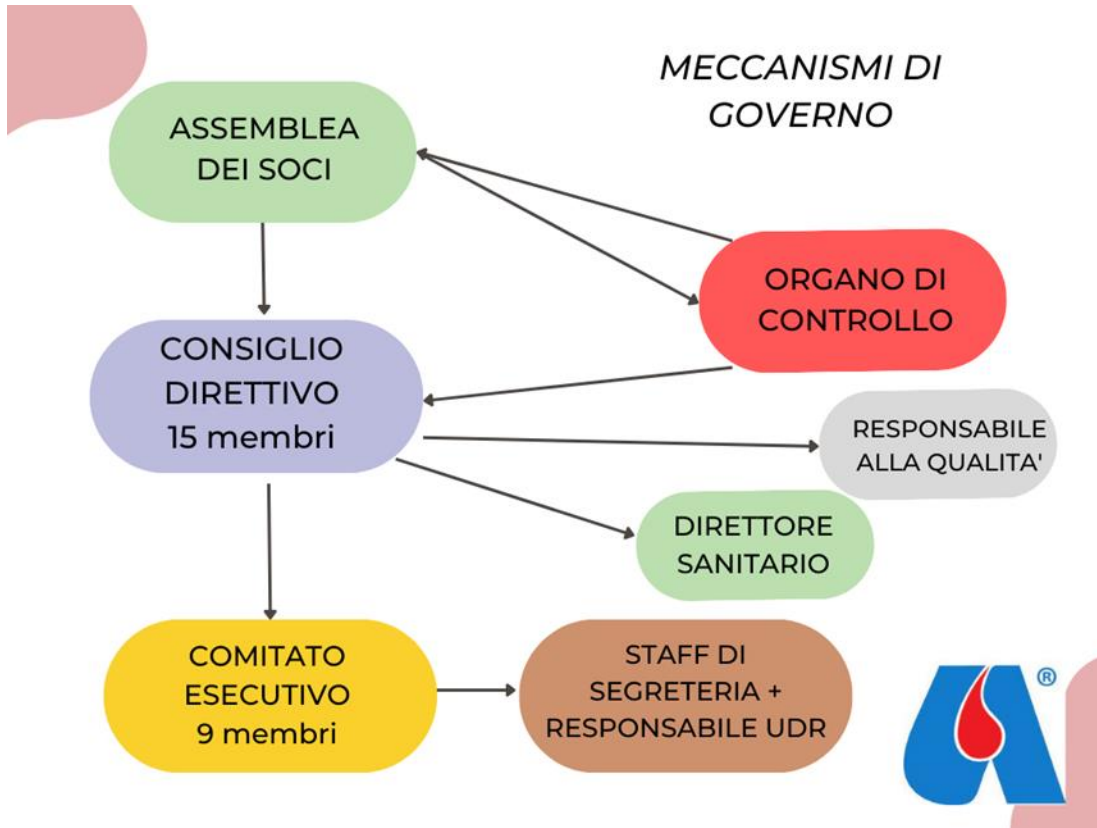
MECCANISMI DI GOVERNO

ASSEMBLEA DEI SOCI

ORGANO DI CONTROLLO

CONSIGLIO DIRETTIVO 15 membri

RESPONSABILE ALLA QUALITA'

DIRETTORE SANITARIO

COMITATO ESECUTIVO 9 membri

STAFF DI SEGRETERIA + RESPONSABILE UDR

®